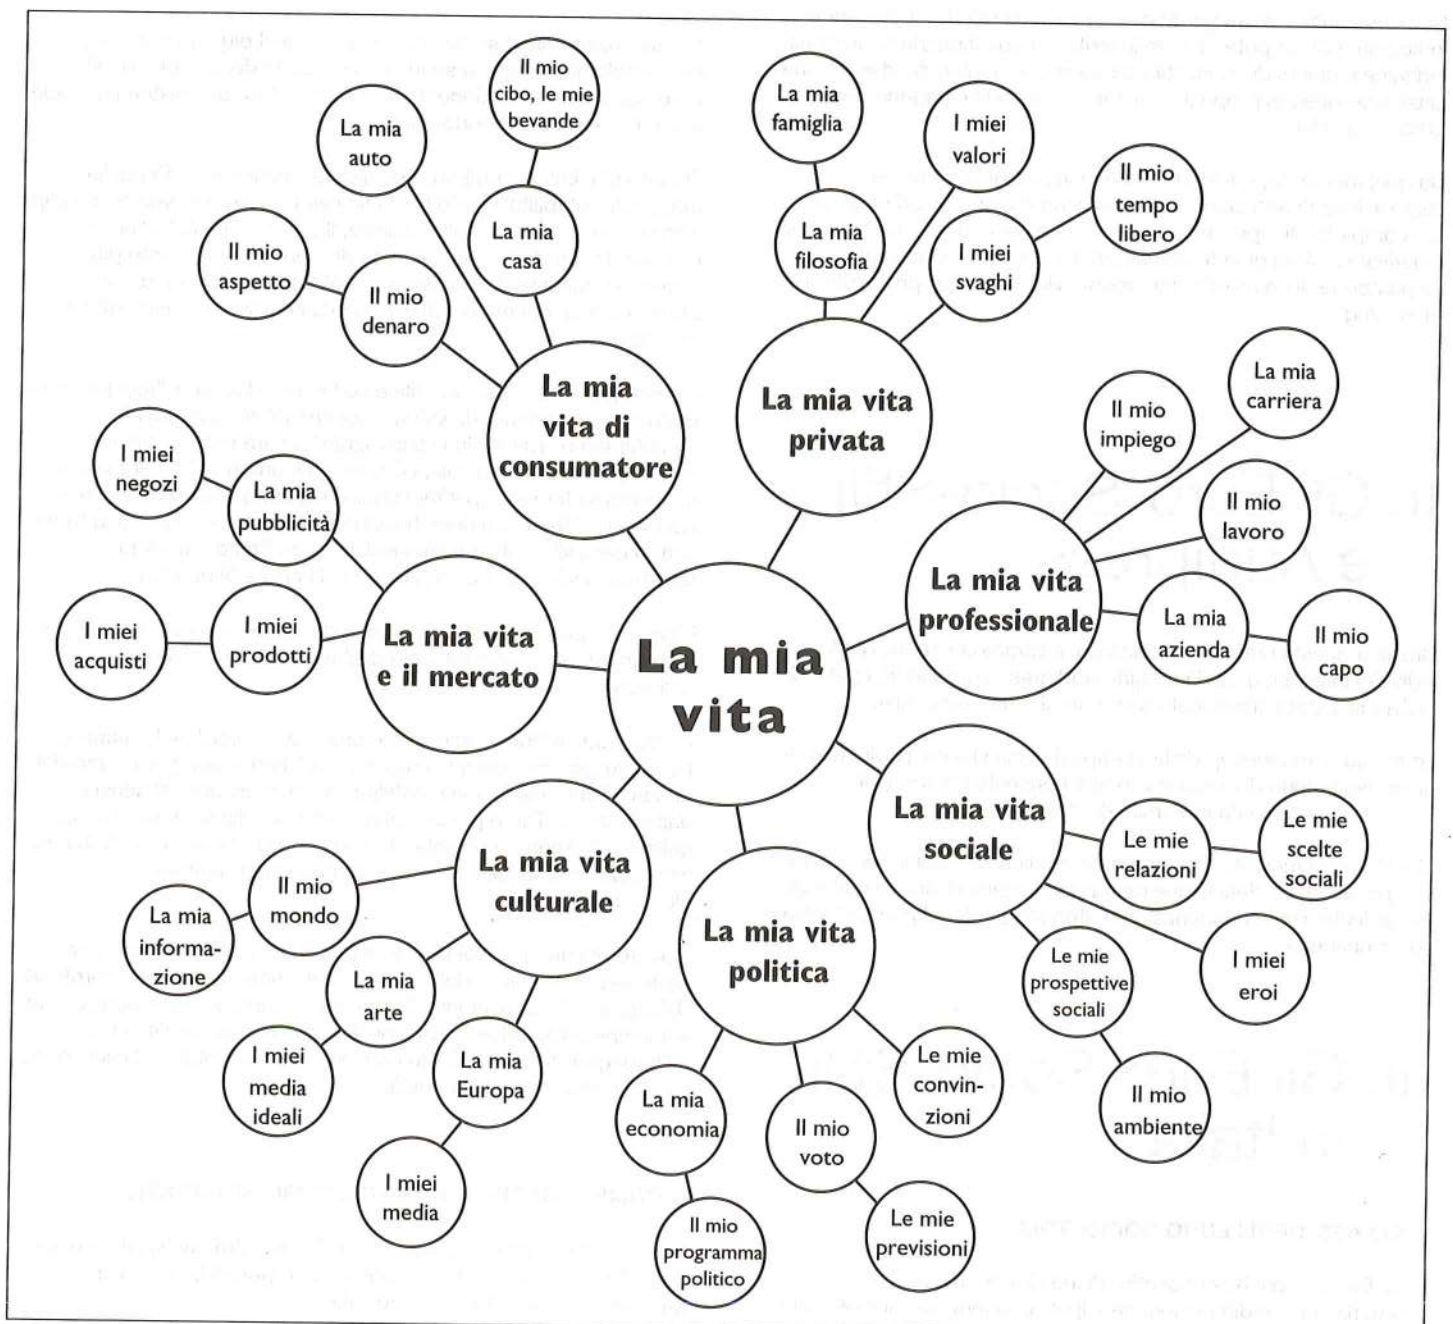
La mia vita

La mia vita di consumatore

Il mio cibo, le mie bevande

La mia auto

La mia casa

Il mio aspetto

Il mio denaro

La mia vita privata

La mia famiglia

I miei valori

Il mio tempo libero

La mia filosofia

I miei svaghi

La mia vita professionale

La mia carriera

Il mio impiego

Il mio lavoro

La mia azienda

Il mio capo

La mia vita e il mercato

I miei negozi

La mia pubblicità

I miei acquisti

I miei prodotti

La mia vita sociale

Le mie relazioni

Le mie scelte sociali

I miei eroi

Le mie prospettive sociali

Il mio ambiente

La mia vita culturale

Il mio mondo

La mia informazione

La mia arte

I miei media ideali

La mia Europa

I miei media

La mia vita politica

La mia economia

Il mio programma politico

Il mio voto

Le mie convinzioni

Le mie previsioni